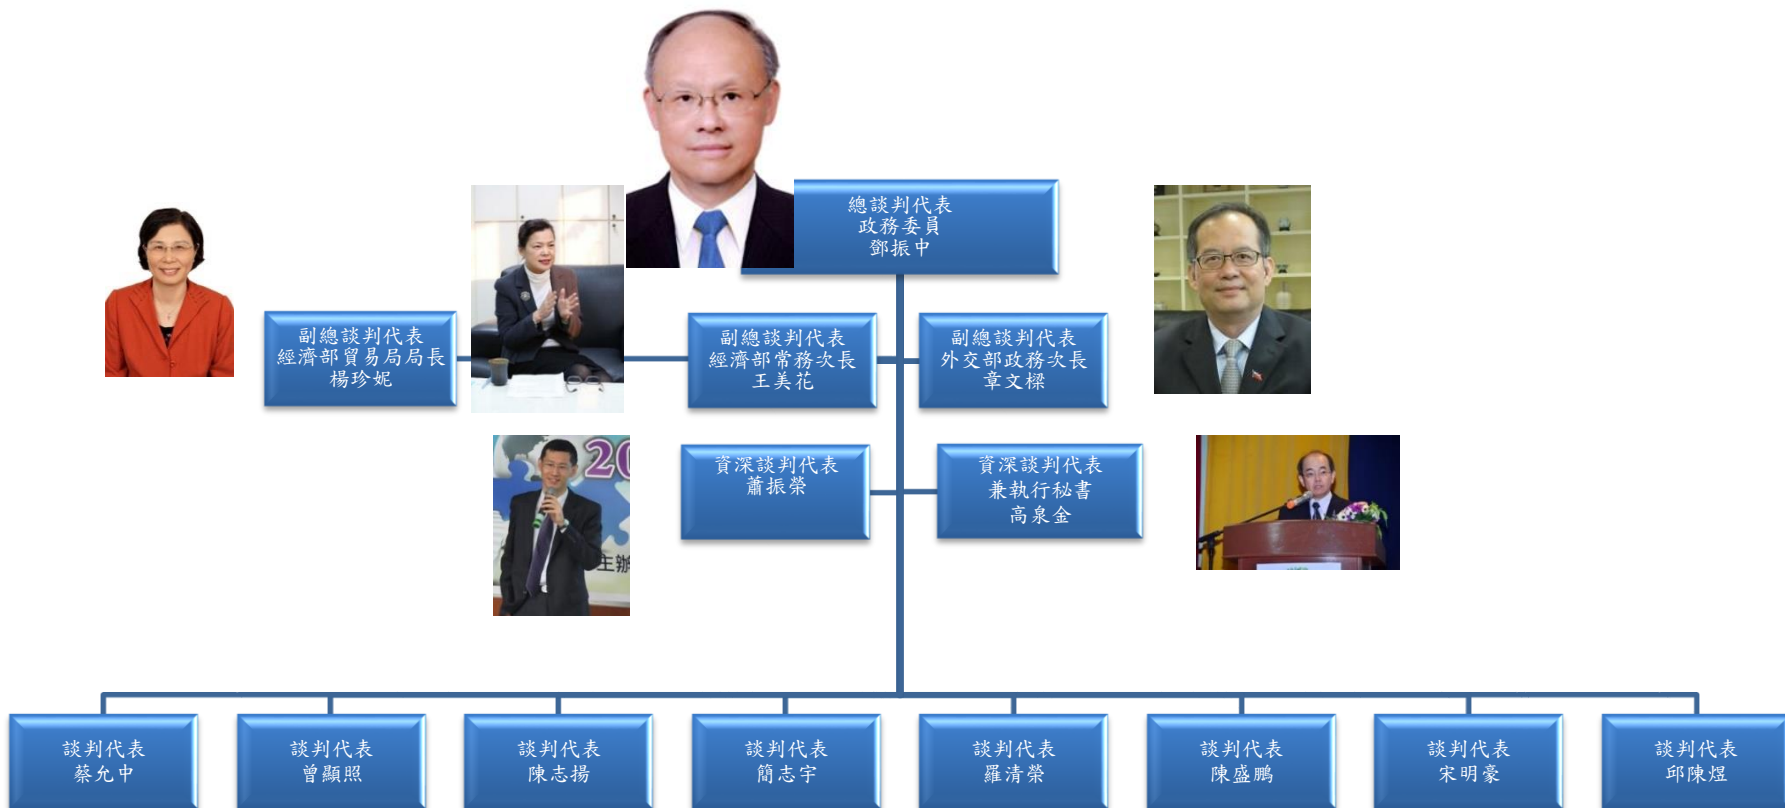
總談判代表
政務委員
鄧振中

副總談判代表
經濟部貿易局局長
楊珍妮

副總談判代表
經濟部常務次長
王美花

副總談判代表
外交部政務次長
章文樑

資深談判代表
蕭振榮

資深談判代表
兼執行秘書
高泉金

20

主辦

談判代表
蔡允中

談判代表
曾顯照

談判代表
陳志揚

談判代表
簡志宇

談判代表
羅清榮

談判代表
陳盛鵬

談判代表
宋明豪

談判代表
邱陳煜